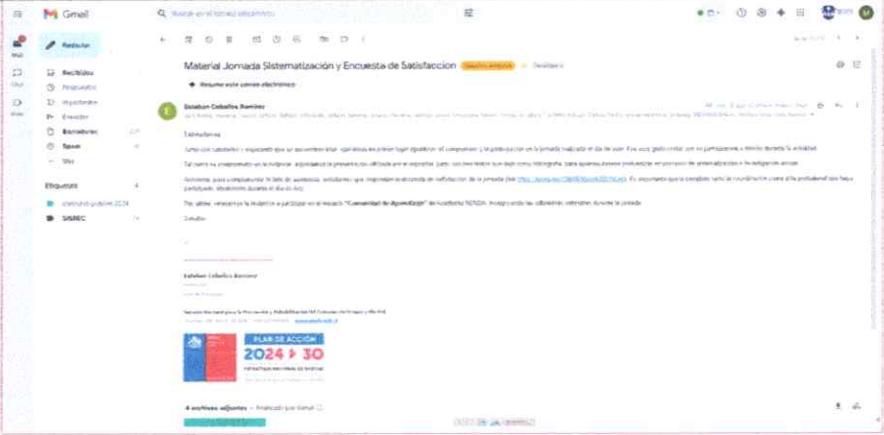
Gmail

Buscar en el correo electrónico

Redactar

Recibidos
Destacados
Importantes
Enviados
Borradores
Spam
Más

Etiquetas

SISREC

Material Jornada Sistematización y Encuesta de Satisfaccion

Resume este correo electrónico

Esteban Ceballos Ramírez

Estimados/as:

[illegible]

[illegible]

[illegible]

Por último, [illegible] "Comunidad de Aprendizaje" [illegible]

Saludos

Esteban Ceballos Ramírez

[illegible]

PLAN DE ACCIÓN
2024 ▸ 30

4 archivos adjuntos · Analizado por Gmail